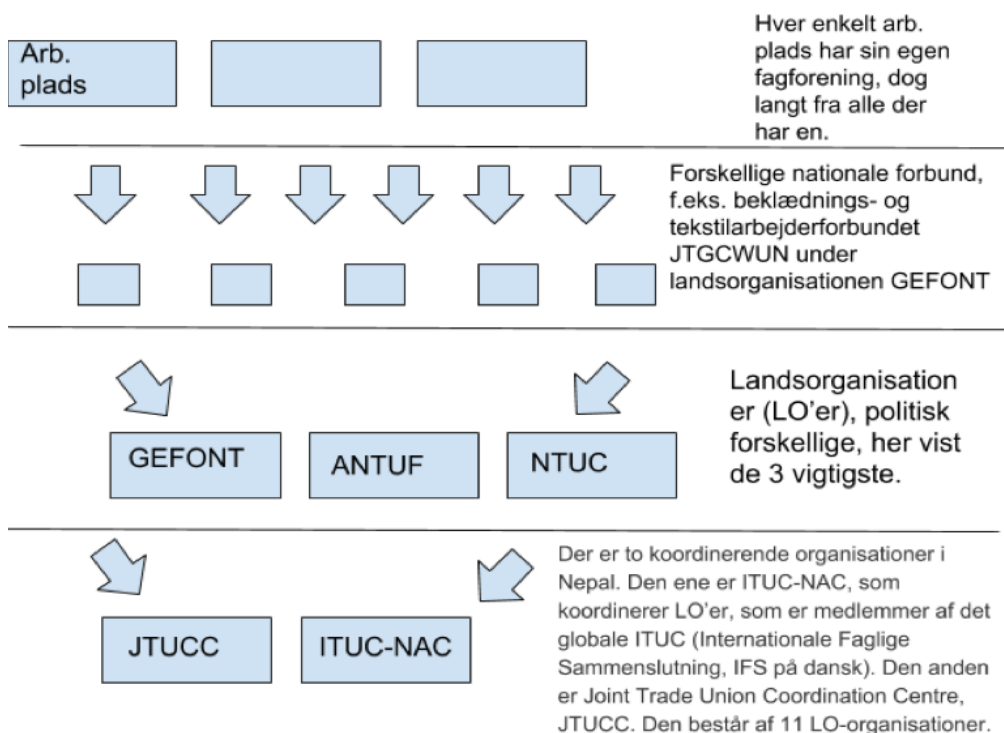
Arb. plads

Hver enkelt arb. plads har sin egen fagforening, dog langt fra alle der har en.

Forskellige nationale forbund, f.eks. beklædnings- og tekstilarbejderforbundet JTGCWUN under landsorganisationen GEFONT

Landsorganisationer (LO'er), politisk forskellige, her vist de 3 vigtigste.

GEFONT

ANTUF

NTUC

Der er to koordinerende organisationer i Nepal. Den ene er ITUC-NAC, som koordinerer LO'er, som er medlemmer af det globale ITUC (Internationale Faglige Sammenslutning, IFS på dansk). Den anden er Joint Trade Union Coordination Centre, JTUCC. Den består af 11 LO-organisationer.

JTUCC

ITUC-NAC